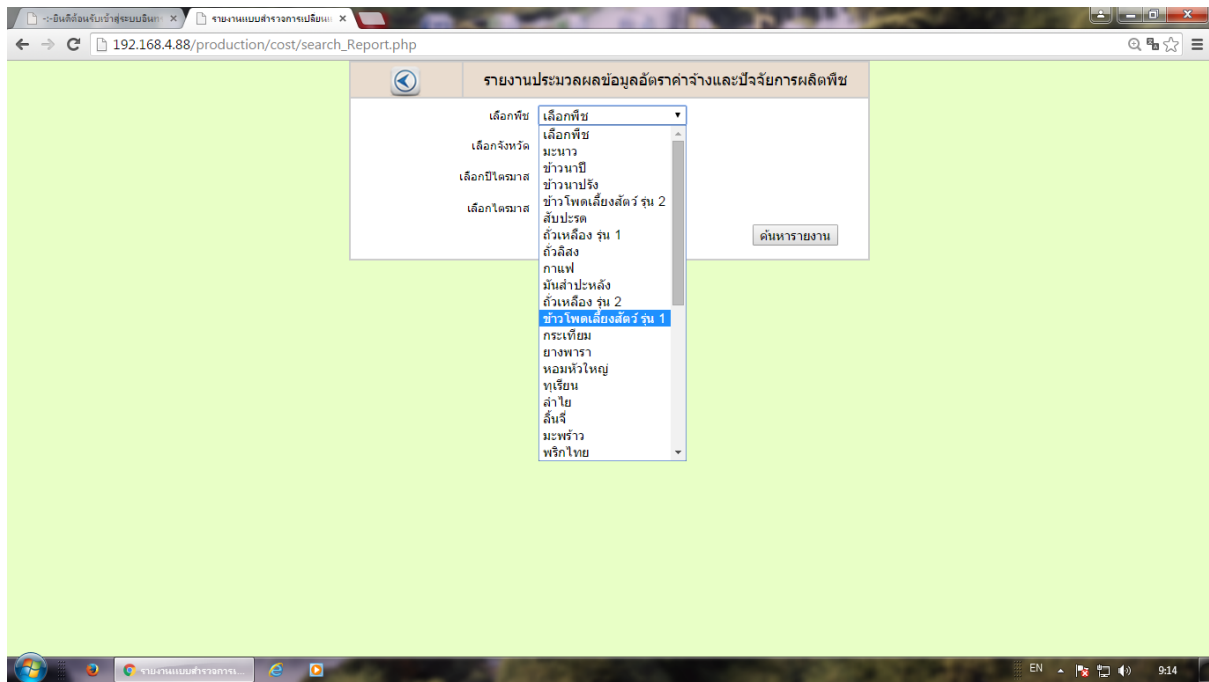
-:-ยินดีต้อนรับเข้าสู่ระบบอินท ×
รายงานแบบสำรวจการเปลี่ยนแ ×

192.168.4.88/production/cost/search_Report.php

รายงานประมวลผลข้อมูลอัตราค่าจ้างและปัจจัยการผลิตพืช

เลือกพืช
เลือกพืช
เลือกจังหวัด
เลือกปีไตรมาส
เลือกไตรมาส

เลือกพืช
มะนาว
ข้าวนาปี
ข้าวนาปรัง
ข้าวโพดเลี้ยงสัตว์ รุ่น 2
สับปรด
ถั่วเหลือง รุ่น 1
ถั่วลิสง
กาแฟ
มันสำปะหลัง
ถั่วเหลือง รุ่น 2
ข้าวโพดเลี้ยงสัตว์ รุ่น 1
กระเทียม
ยางพารา
หอมหัวใหญ่
ทุเรียน
ลำไย
ลิ้นจี่
มะพร้าว
พริกไทย

ค้นหารายงาน

รายงานแบบสำรวจการ...
EN
9:14